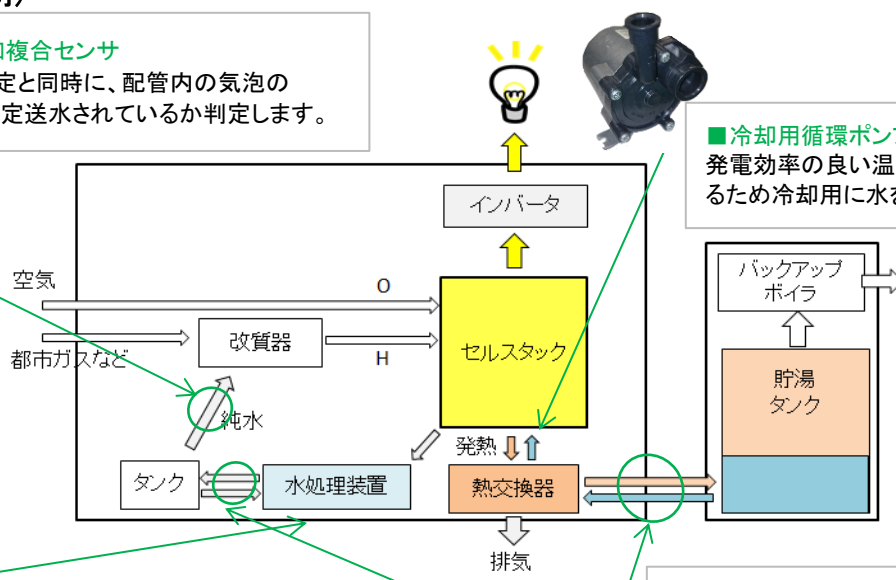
例)

■複合センサ
定と同時に、配管内の気泡の
定送水されているか判定します。

■冷却用循環ポン
発電効率の良い温
るため冷却用に水を

インバータ

空気

O

改質器

都市ガスなど

H

セルスタック

純水

発熱

タンク

水処理装置

熱交換器

排気

バックアップ
ボイラ

貯湯
タンク